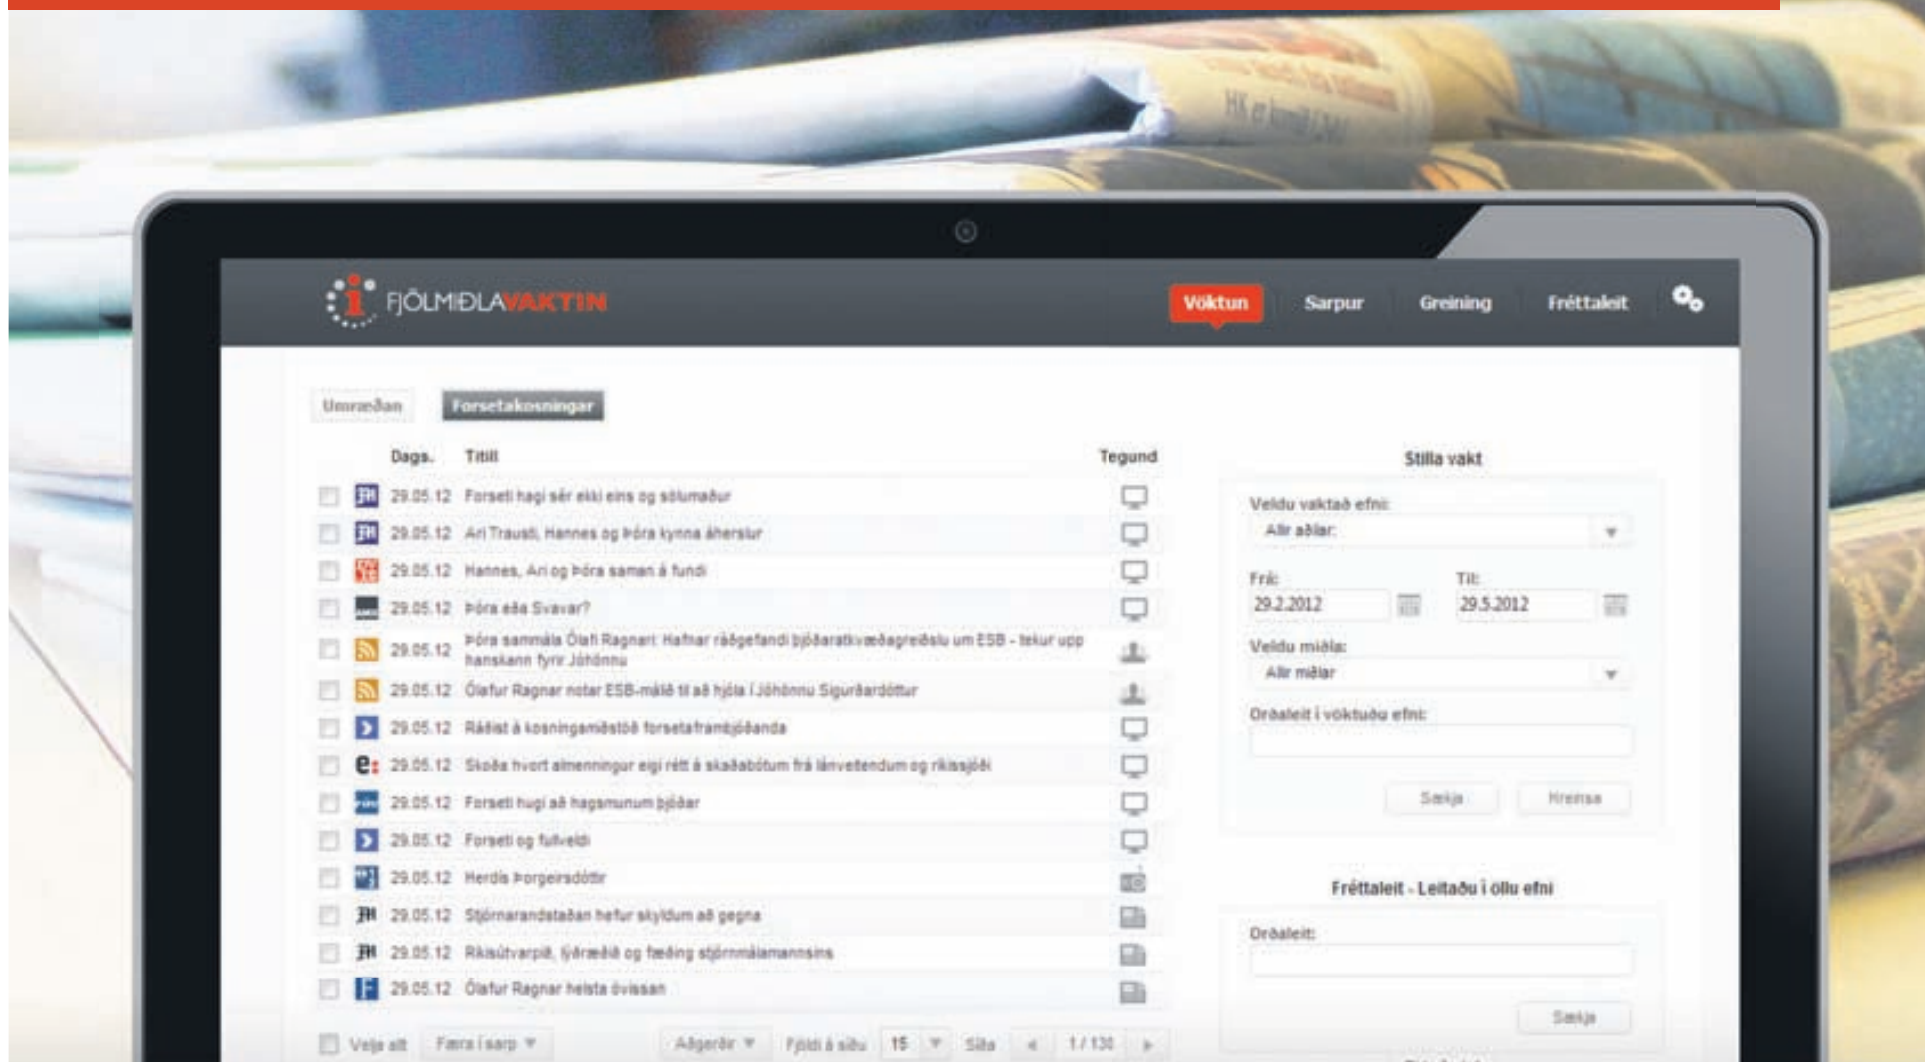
FJÖLMIÐLAVAKTIN

Vöktun Sarpur Greining Fréttaleit

Umræðan Forsetakosningar

| Dags. | Titill | Tegund |
|---|---|---|
| 29.05.12 | Forseti hagi sér ekki eins og sölumaður | |
| 29.05.12 | Ari Trausti, Hannes og Þóra kynna áherslur | |
| 29.05.12 | Hannes, Ari og Þóra saman á fundi | |
| 29.05.12 | Þóra eða Svavar? | |
| 29.05.12 | Þóra sammála Ólafi Ragnari: Hafnar ráðgefandi þjóðaratkvæðagreiðslu um ESB - tekur upp hanskann fyrir Jóhönnu | |
| 29.05.12 | Ólafur Ragnar notar ESB-málið til að hjóla í Jóhönnu Sigurðardóttur | |
| 29.05.12 | Ráðist á kosningamiðstöð forsetaframbjóðanda | |
| 29.05.12 | Skoða hvort almenningur eigi rétt á skaðabótum frá lánveitendum og ríkissjóði | |
| 29.05.12 | Forseti hugi að hagsmunum þjóðar | |
| 29.05.12 | Forseti og fullveldi | |
| 29.05.12 | Herdís Þorgeirsdóttir | |
| 29.05.12 | Stjórnarandstaðan hefur skyldum að gegna | |
| 29.05.12 | Ríkisútvarpið, lýðræðið og fæðing stjórnmálamannsins | |
| 29.05.12 | Ólafur Ragnar helsta óvissan | |

Velja allt Færa í sarp Aðgerðir Fjöldi á síðu 15 Síða 1 / 130

Stilla vakt

Veldu vaktað efni:
Allir aðilar

Frá: 29.2.2012 Til: 29.5.2012

Veldu miðla:
Allir miðlar

Orðaleit í vöktuðu efni:

Sækja Hreinsa

Fréttaleit - Leitaðu í öllu efni

Orðaleit:

Sækja